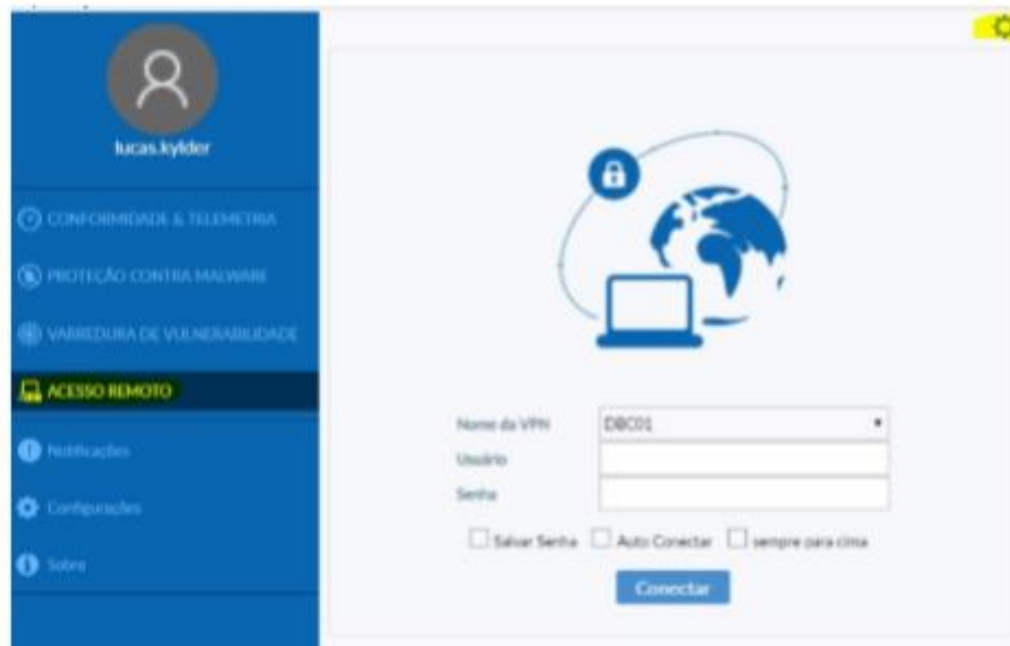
lucas.kylder

CONFORMIDADE & TELEMETRIA

PROTEÇÃO CONTRA MALWARE

VARREDURA DE VULNERABILIDADE

ACESSO REMOTO

Notificações

Configurações

Sobre

Nome da VPN DBC01

Usuário

Senha

Salvar Senha Auto Conectar sempre para cima

Conectar